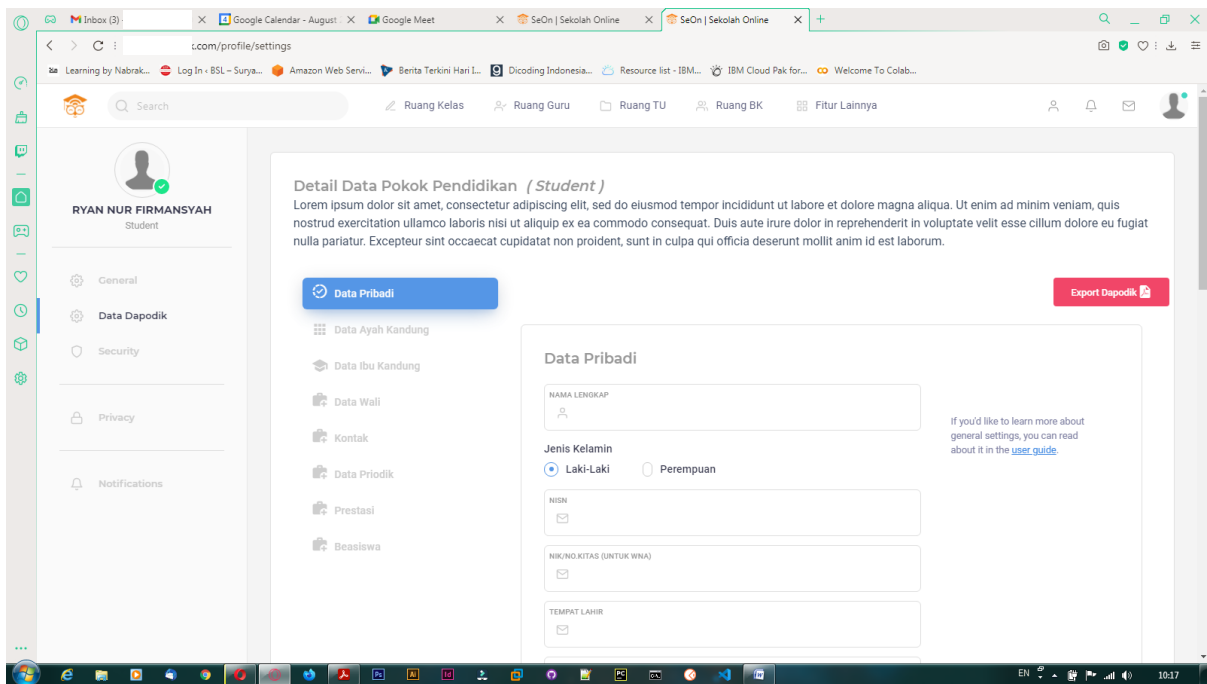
Inbox (3) × Google Calendar - August × Google Meet × SeOn | Sekolah Online × SeOn | Sekolah Online × +

.com/profile/settings

Learning by Nabrak... Log In ‹ BSL – Surya... Amazon Web Servi... Berita Terkini Hari I... Dicoding Indonesia... Resource list - IBM... IBM Cloud Pak for... Welcome To Colab...

Search

Ruang Kelas Ruang Guru Ruang TU Ruang BK Fitur Lainnya

RYAN NUR FIRMANSYAH
Student

General
Data Dapodik
Security
Privacy
Notifications

Detail Data Pokok Pendidikan *( Student )*
Lorem ipsum dolor sit amet, consectetur adipiscing elit, sed do eiusmod tempor incididunt ut labore et dolore magna aliqua. Ut enim ad minim veniam, quis nostrud exercitation ullamco laboris nisi ut aliquip ex ea commodo consequat. Duis aute irure dolor in reprehenderit in voluptate velit esse cillum dolore eu fugiat nulla pariatur. Excepteur sint occaecat cupidatat non proident, sunt in culpa qui officia deserunt mollit anim id est laborum.

Data Pribadi
Data Ayah Kandung
Data Ibu Kandung
Data Wali
Kontak
Data Priodik
Prestasi
Beasiswa

Export Dapodik

Data Pribadi

NAMA LENGKAP

Jenis Kelamin
Laki-Laki Perempuan

NISN

NIK/NO.KITAS (UNTUK WNA)

TEMPAT LAHIR

If you'd like to learn more about general settings, you can read about it in the user guide.

EN 10:17